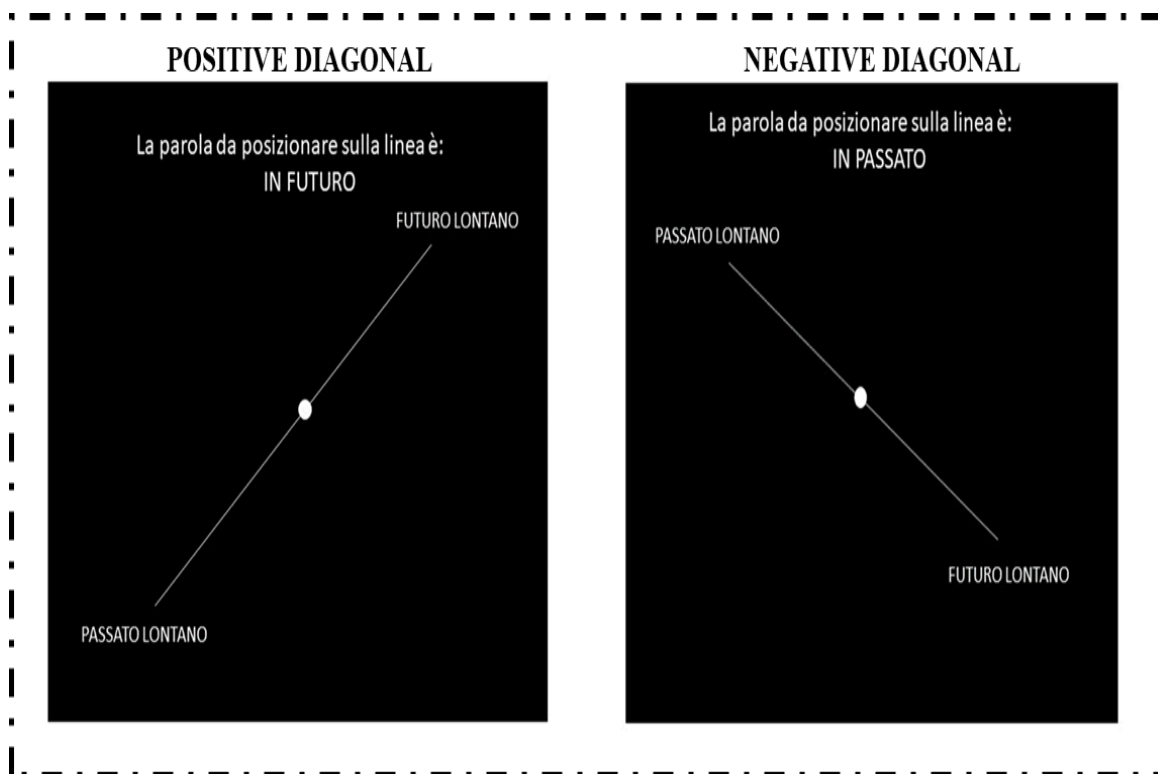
POSITIVE DIAGONAL

La parola da posizionare sulla linea è:
IN FUTURO

FUTURO LONTANO

PASSATO LONTANO

NEGATIVE DIAGONAL

La parola da posizionare sulla linea è:
IN PASSATO

PASSATO LONTANO

FUTURO LONTANO